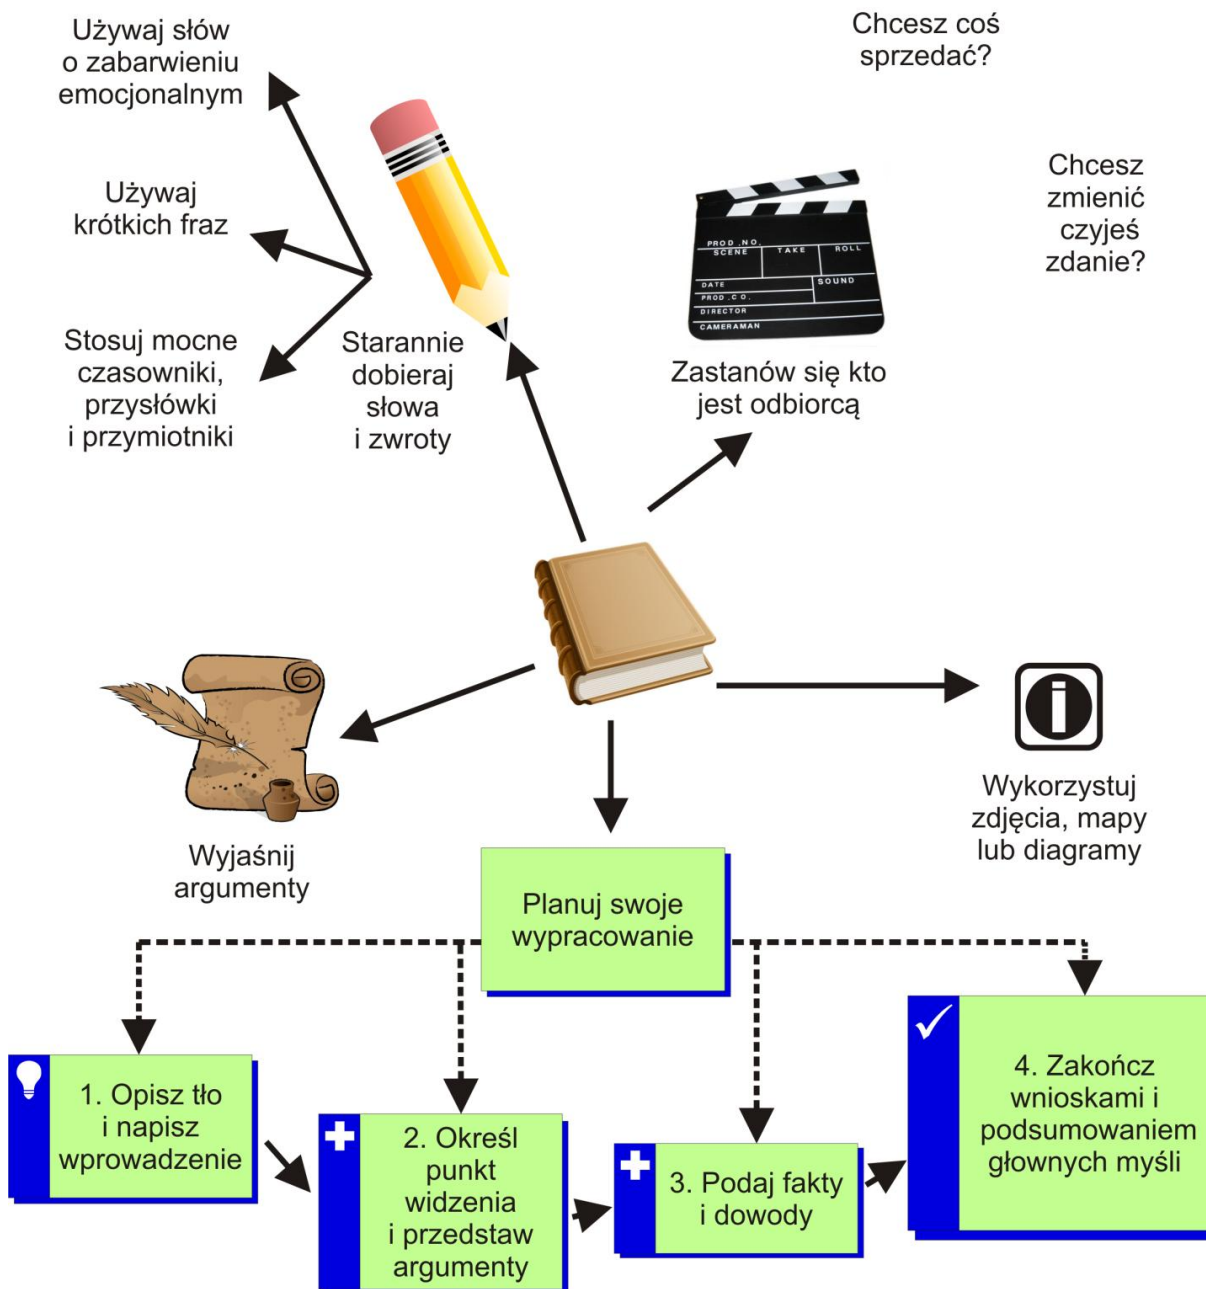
Używaj słów o zabarwieniu emocjonalnym

Chcesz coś sprzedać?

Używaj krótkich fraz

Chcesz zmienić czyjeś zdanie?

PROD. NO.
SCENE
TAKE
ROLL
DATE
SOUND
PROD. C.O.
DIRECTOR
CAMERAMAN

Stosuj mocne czasowniki, przysłówki i przymiotniki

Starannie dobieraj słowa i zwroty

Zastanów się kto jest odbiorcą

Wyjaśnij argumenty

Wykorzystuj zdjęcia, mapy lub diagramy

Planuj swoje wypracowanie

1. Opisz tło i napisz wprowadzenie

2. Określ punkt widzenia i przedstaw argumenty

3. Podaj fakty i dowody

4. Zakończ wnioskami i podsumowaniem głownych myśli